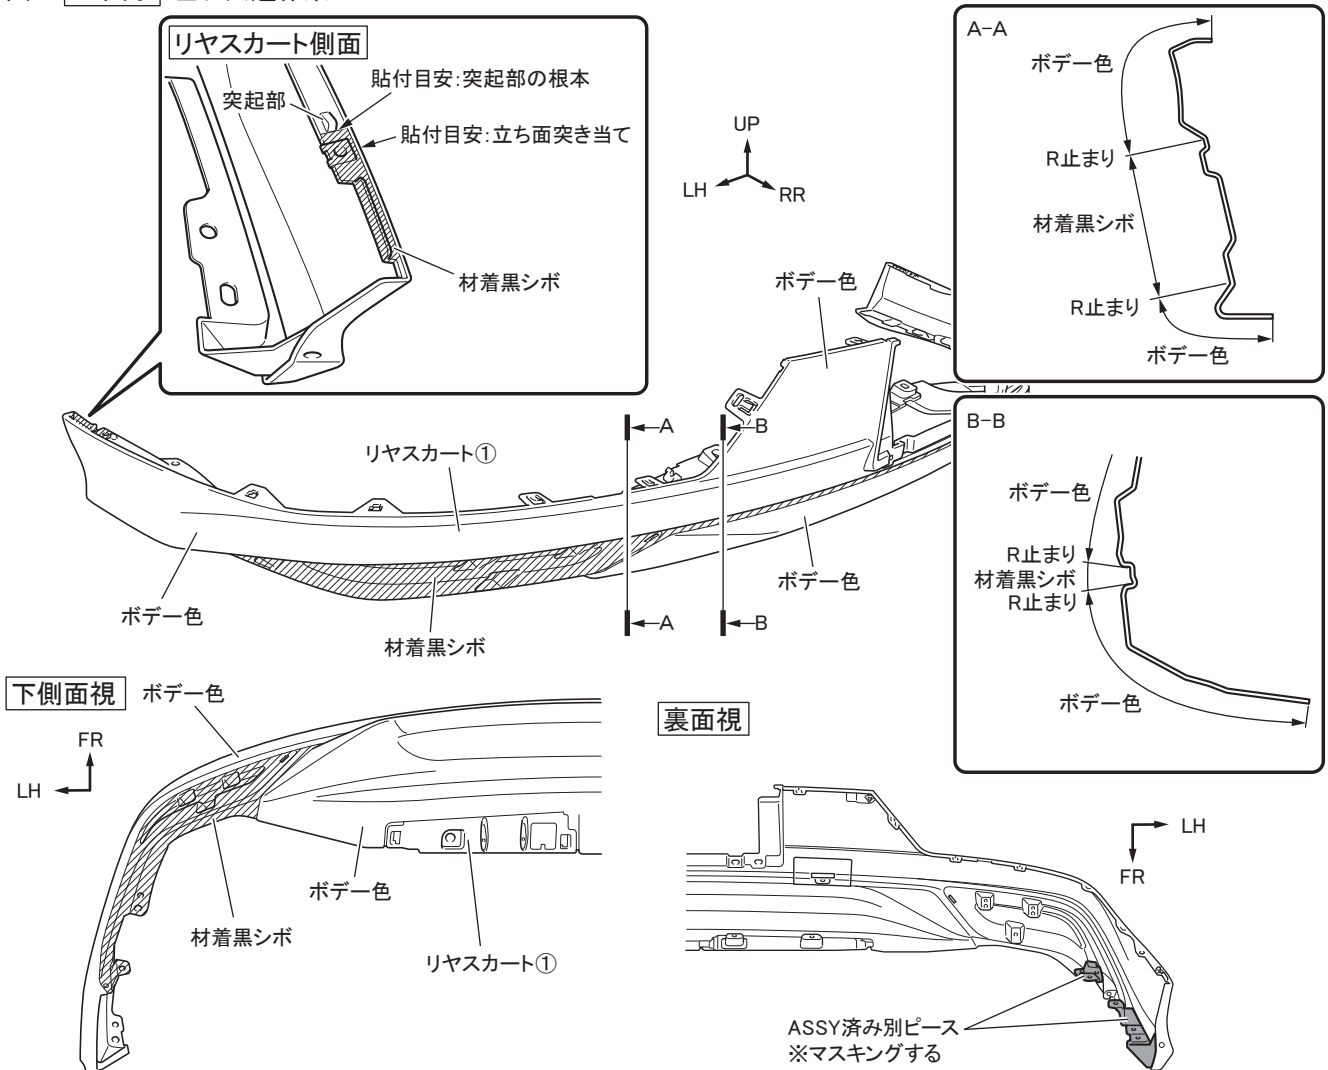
リヤスカート側面
突起部
貼付目安:突起部の根本
貼付目安:立ち面突き当て
材着黒シボ

UP
LH
RR

ボデー色

A-A
ボデー色
R止まり
材着黒シボ
R止まり
ボデー色

B-B
ボデー色
R止まり
材着黒シボ
R止まり
ボデー色

A
A
B
B

リヤスカート①
ボデー色
ボデー色
材着黒シボ

下側面視
ボデー色
FR
LH
ボデー色
材着黒シボ
リヤスカート①

裏面視
LH
FR
ASSY済み別ピース
※マスキングする